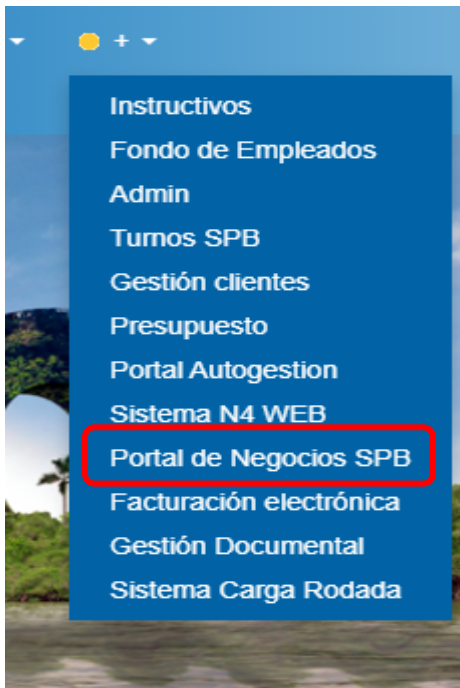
+

Instructivos
Fondo de Empleados
Admin
Turnos SPB
Gestión clientes
Presupuesto
Portal Autogestion
Sistema N4 WEB
Portal de Negocios SPB
Facturación electrónica
Gestión Documental
Sistema Carga Rodada